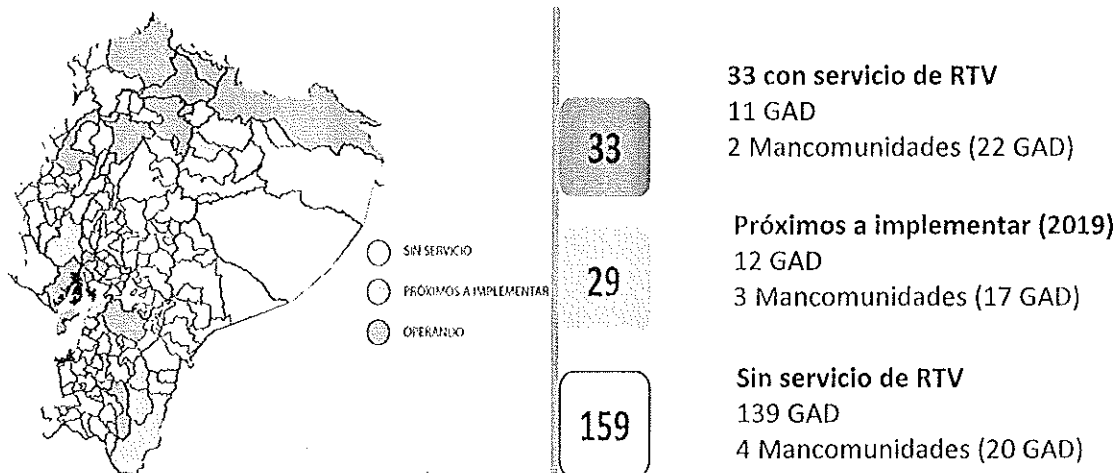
SIN SERVICIO
PRÓXIMOS A IMPLEMENTAR
OPERANDO

33

33 con servicio de RTV
11 GAD
2 Mancomunidades (22 GAD)

29

Próximos a implementar (2019)
12 GAD
3 Mancomunidades (17 GAD)

159

Sin servicio de RTV
139 GAD
4 Mancomunidades (20 GAD)